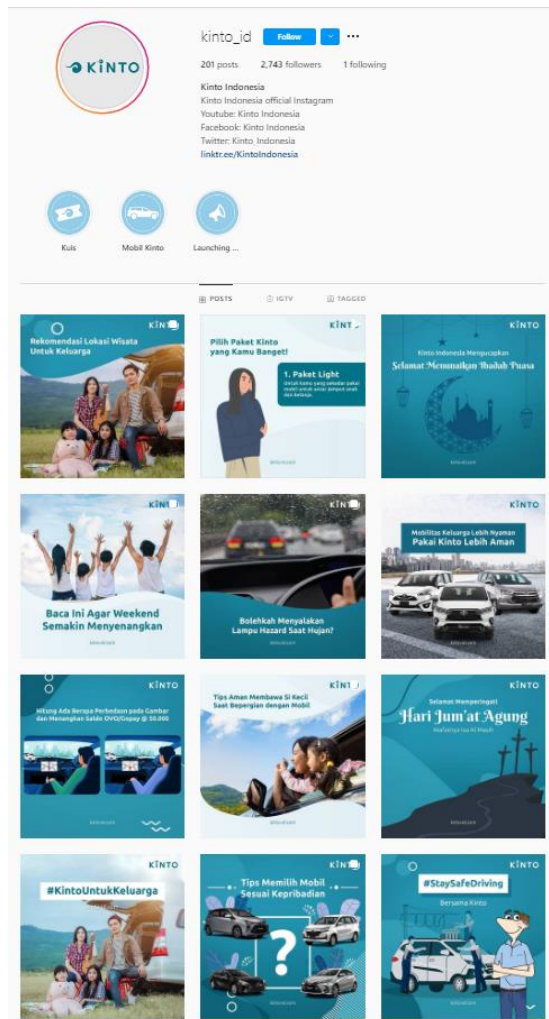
KINTO

kinto_id Follow ···

201 posts 2,743 followers 1 following

Kinto Indonesia
Kinto Indonesia official Instagram
Youtube: Kinto Indonesia
Facebook: Kinto Indonesia
Twitter: Kinto_Indonesia
linktr.ee/KintoIndonesia

Kuis
Mobil Kinto
Launching ...

POSTS IGTV TAGGED

KINTO
Rekomendasi Lokasi Wisata Untuk Keluarga

KINTO
Pilih Paket Kinto yang Kamu Banget!
1. Paket Light
Untuk kamu yang sekadar pakai mobil untuk antar jemput anak dan belanja.

KINTO
Kinto Indonesia Mengucapkan
Selamat Menunaikan Ibadah Puasa

KINTO
Baca Ini Agar Weekend Semakin Menyenangkan

KINTO
Bolehkah Menyalakan Lampu Hazard Saat Hujan?

KINTO
Mobilitas Keluarga Lebih Nyaman
Pakai Kinto Lebih Aman

KINTO
Hitung Ada Berapa Perbedaan pada Gambar dan Menangkan Saldo OVO/Gopay @ 50.000

KINTO
Tips Aman Membawa Si Kecil Saat Bepergian dengan Mobil

KINTO
Selamat Memperingati
Hari Jum'at Agung
Wafatnya Isa Al Masih

KINTO
#KintoUntukKeluarga

KINTO
Tips Memilih Mobil Sesuai Kepribadian

KINTO
#StaySafeDriving
Bersama Kinto